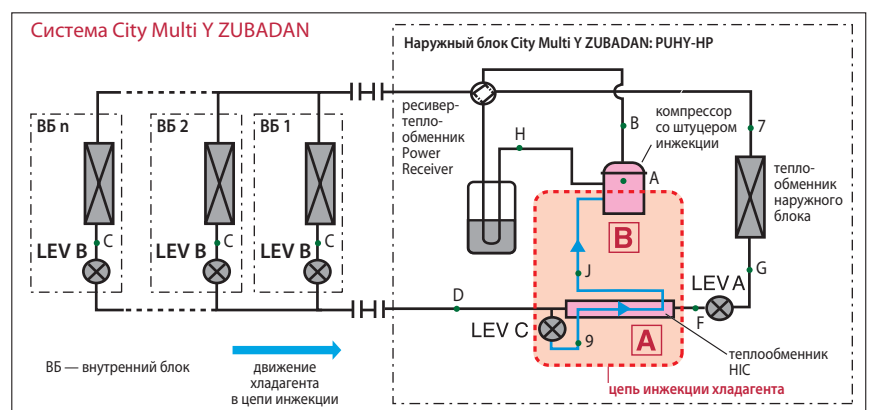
Система City Multi Y ZUBADAN

Наружный блок City Multi Y ZUBADAN: PUHY-HP

ВБ n

ВБ 2

ВБ 1

LEV B

C

LEV B

C

LEV B

C

ресивер-теплообменник Power Receiver

H

B

компрессор со штуцером инжекции

7

A

тепло-обменник наружного блока

B

J

G

LEV A

D

F

LEV C

9

A

теплообменник HIC

ВБ — внутренний блок

движение хладагента в цепи инжекции

цепь инжекции хладагента